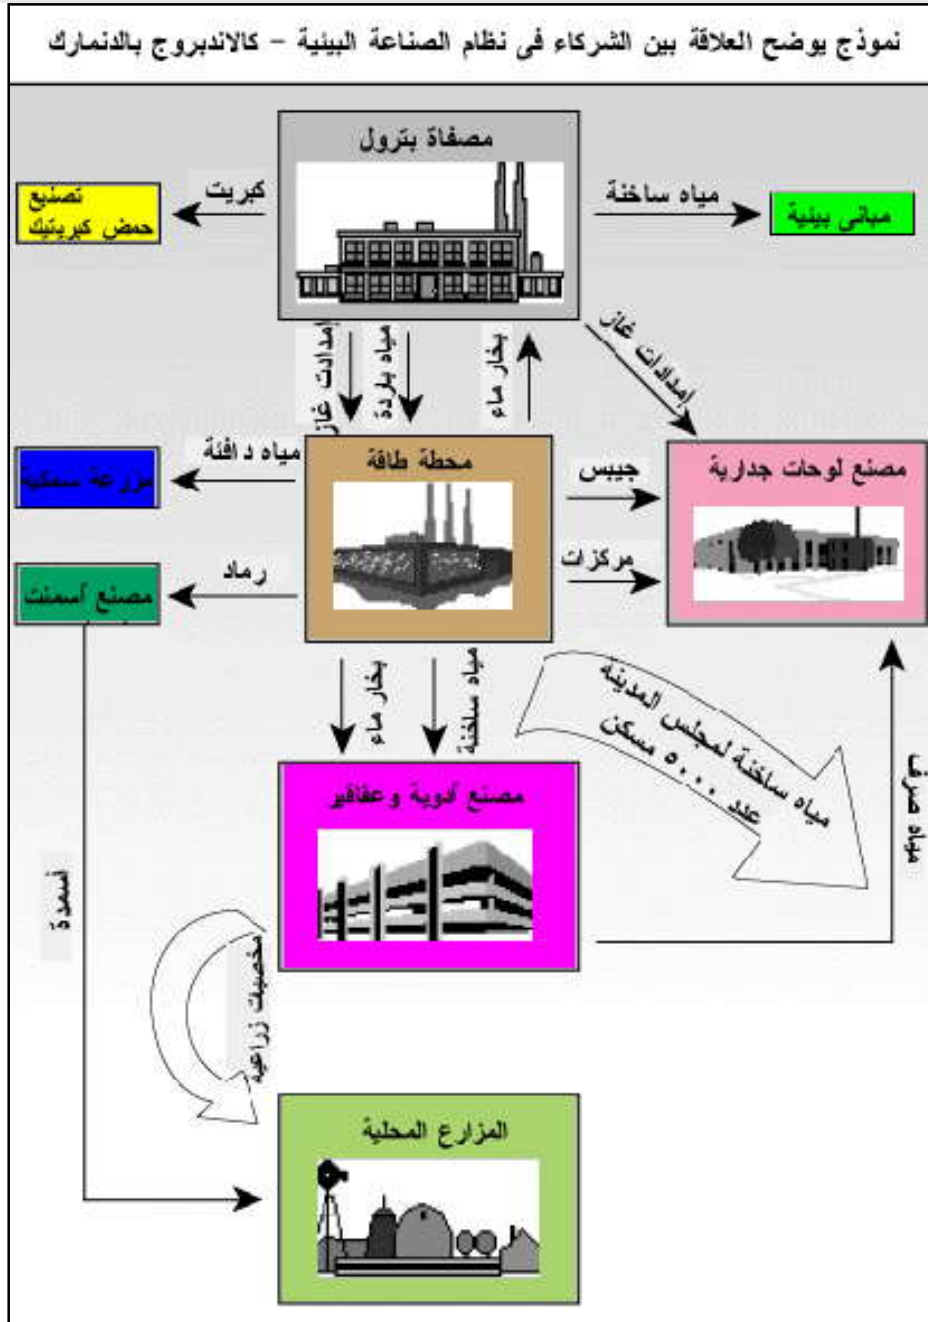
نموذج يوضح العلاقة بين الشركاء فى نظام الصناعة البيئية – كالاندبروج بالدنمارك

مصفاة بترول

كبريت

تصنيع حمض كبريتيك

مياه ساخنة

مباني بيئية

إمدادات غاز

مياه باردة

بخار ماء

إمدادات غاز

محطة طاقة

مياه دافئة

مزرعة سمكية

رماد

مصنع أسمنت

جبس

مركزات

مصنع لوحات جدارية

بخار ماء

مياه ساخنة

مياه ساخنة لمجلس المدينة عدد ٥٠٠٠ مسكن

مياه صرف

مصنع أدوية وعقاقير

أسمدة

مخصبات زراعية

المزارع المحلية